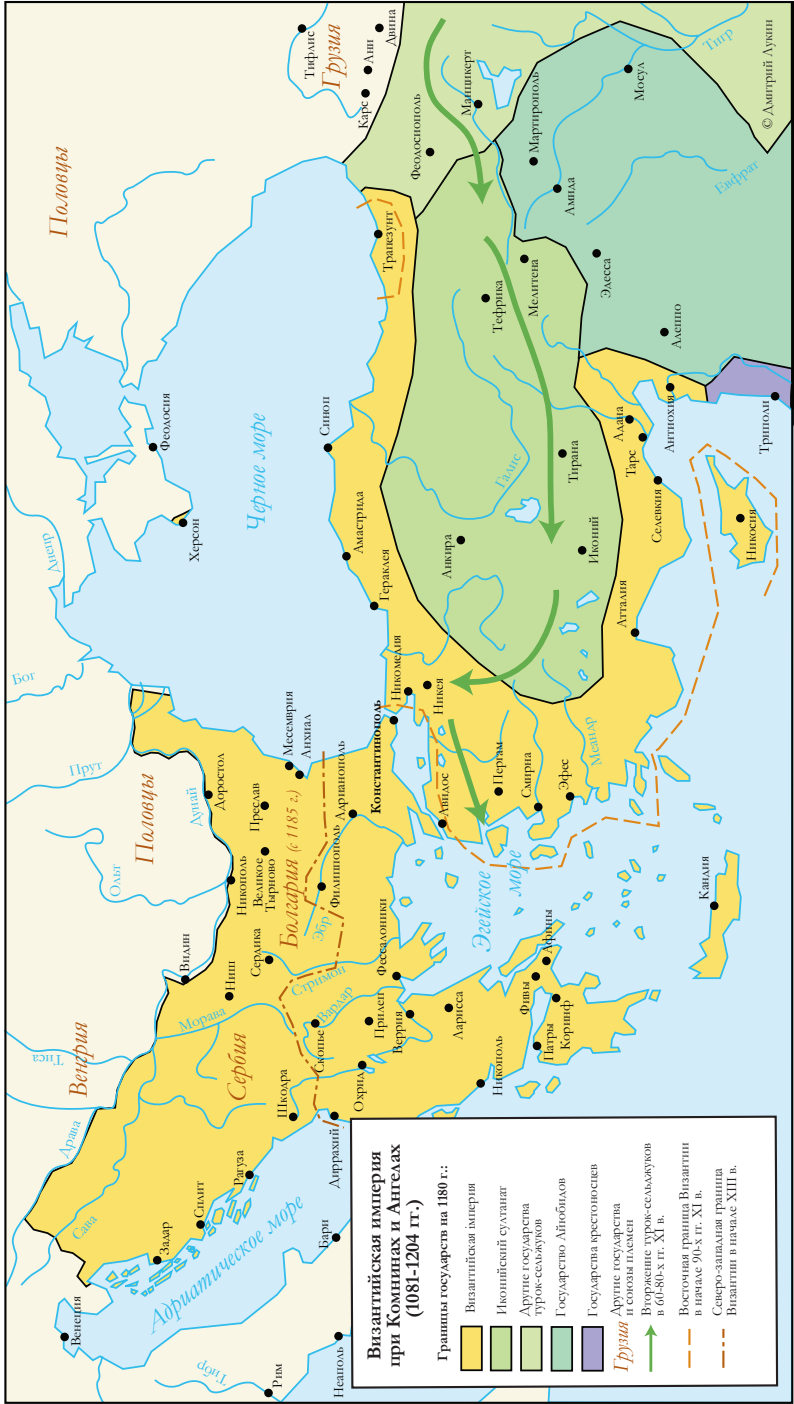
Византийская империя при Комнинах и Ангелах (1081-1204 гг.)

Границы государств на 1180 г.:

Византийская империя

Иконийский султанат

Другие государства турок-сельджуков

Государство Айюбидов

Государства крестоносцев

Грузия Другие государства и союзы племен

Вторжение турок-сельджуков в 60-80-х гг. XI в.

Восточная граница Византии в начале 90-х гг. XI в.

Северо-западная граница Византии в начале XIII в.

© Дмитрий Лукин

Половцы
Половцы
Венгрия
Сербия
Болгария (с 1185 г.)
Грузия

Черное море
Адриатическое море
Эгейское море

Тифлис
Ани
Двина
Карс
Манцикерт
Феодосиополь
Мартирополь
Мосул
Амида
Эдесса
Алеппо
Триполи
Антиохия
Адана
Тарс
Селевкия
Никосия
Трапезунт
Тефрика
Мелитена
Тирана
Иконий
Анкира
Атталия
Синоп
Амастрида
Гераклея
Никомедия
Никея
Константинополь
Абидос
Пергам
Смирна
Эфес
Кандия
Херсон
Феодосия
Месемврия
Анхиал
Доростол
Преслав
Адрианополь
Великое Тырново
Никополь
Филиппополь
Видин
Ниш
Сердика
Фессалоники
Прилеп
Веррия
Лариса
Фивы
Афины
Коринф
Патры
Никополь
Охрид
Скопье
Шкодра
Диррахий
Рагуза
Сплит
Задар
Венеция
Бари
Неаполь
Рим

Тигр
Евфрат
Галис
Меандр
Днепр
Бог
Прут
Дунай
Ольт
Эгр
Стримон
Вардар
Морава
Тиса
Драва
Сава
Тибр